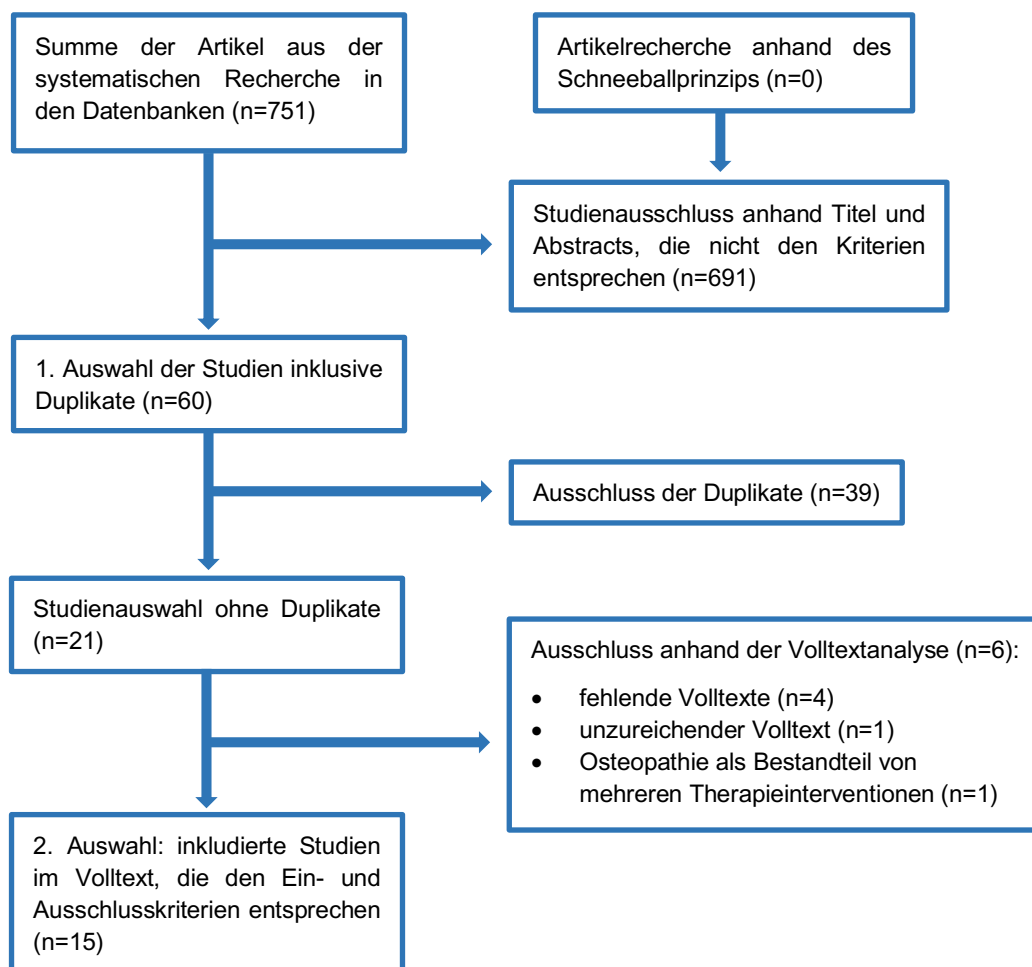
Summe der Artikel aus der systematischen Recherche in den Datenbanken (n=751)

Artikelrecherche anhand des Schneeballprinzips (n=0)

Studienausschluss anhand Titel und Abstracts, die nicht den Kriterien entsprechen (n=691)

1. Auswahl der Studien inklusive Duplikate (n=60)

Ausschluss der Duplikate (n=39)

Studienauswahl ohne Duplikate (n=21)

Ausschluss anhand der Volltextanalyse (n=6):

- fehlende Volltexte (n=4)
- unzureichender Volltext (n=1)
- Osteopathie als Bestandteil von mehreren Therapieinterventionen (n=1)

2. Auswahl: inkludierte Studien im Volltext, die den Ein- und Ausschlusskriterien entsprechen (n=15)